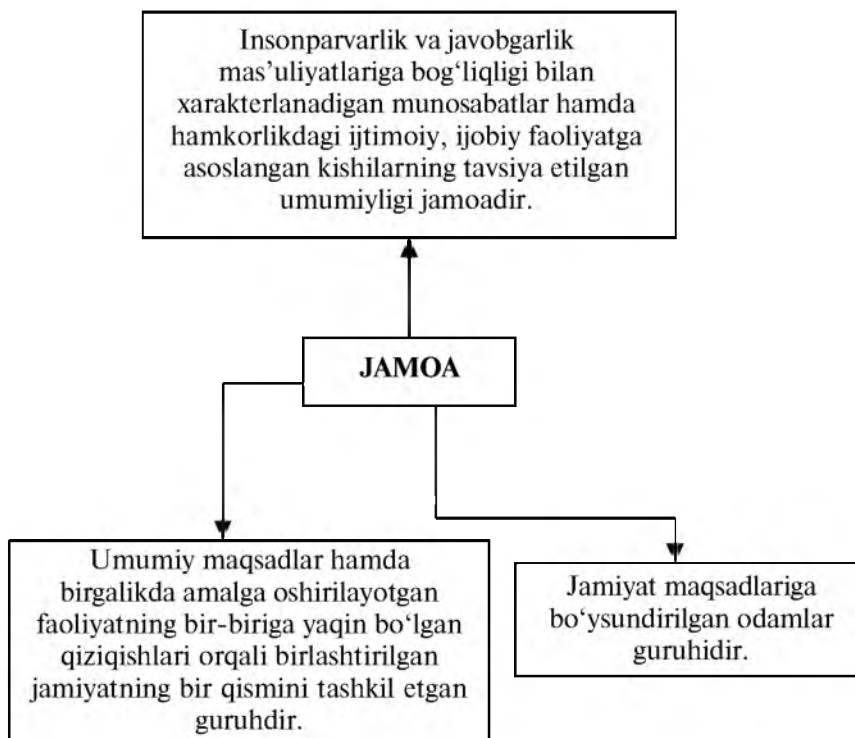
Insonparvarlik va javobgarlik mas'uliyatlariga bog'liqligi bilan xarakterlanadigan munosabatlar hamda hamkorlikdagi ijtimoiy, ijobiy faoliyatga asoslangan kishilarning tavsiya etilgan umumiyligi jamoadir.

JAMOA

Umumiy maqsadlar hamda birgalikda amalga oshirilayotgan faoliyatning bir-biriga yaqin bo'lgan qiziqishlari orqali birlashtirilgan jamiyatning bir qismini tashkil etgan guruhdir.

Jamiyat maqsadlariga bo'ysundirilgan odamlar guruhidir.